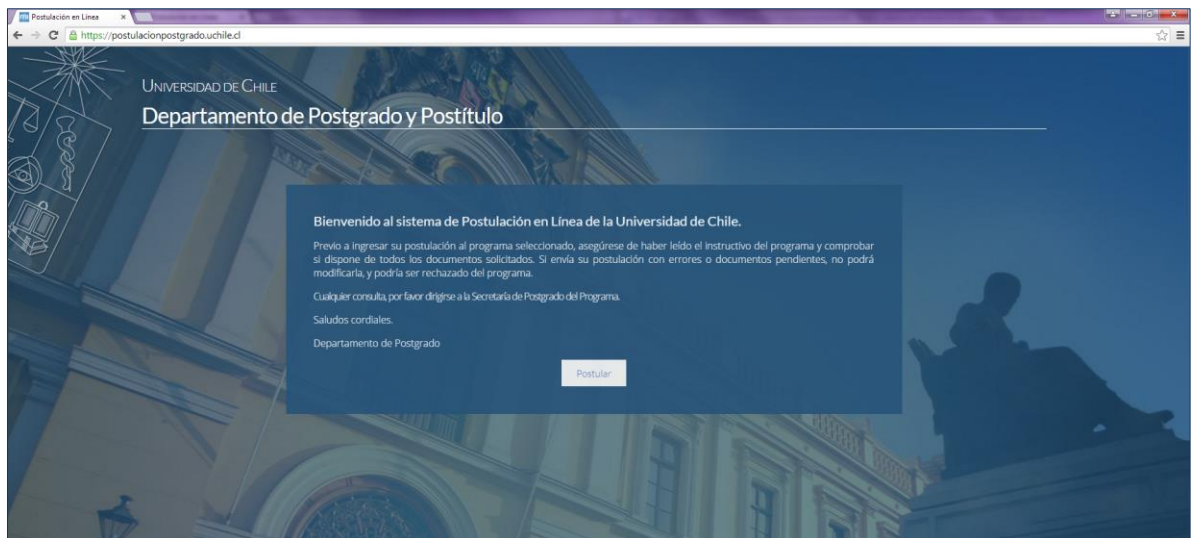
Postulación en Línea ×

https://postulacionpostgrado.uchile.cl

Universidad de Chile

Departamento de Postgrado y Postítulo

Bienvenido al sistema de Postulación en Línea de la Universidad de Chile.

Previo a ingresar su postulación al programa seleccionado, asegúrese de haber leído el instructivo del programa y comprobar si dispone de todos los documentos solicitados. Si envía su postulación con errores o documentos pendientes, no podrá modificarla, y podría ser rechazado del programa.

Cualquier consulta, por favor dirigirse a la Secretaría de Postgrado del Programa.

Saludos cordiales.

Departamento de Postgrado

Postular